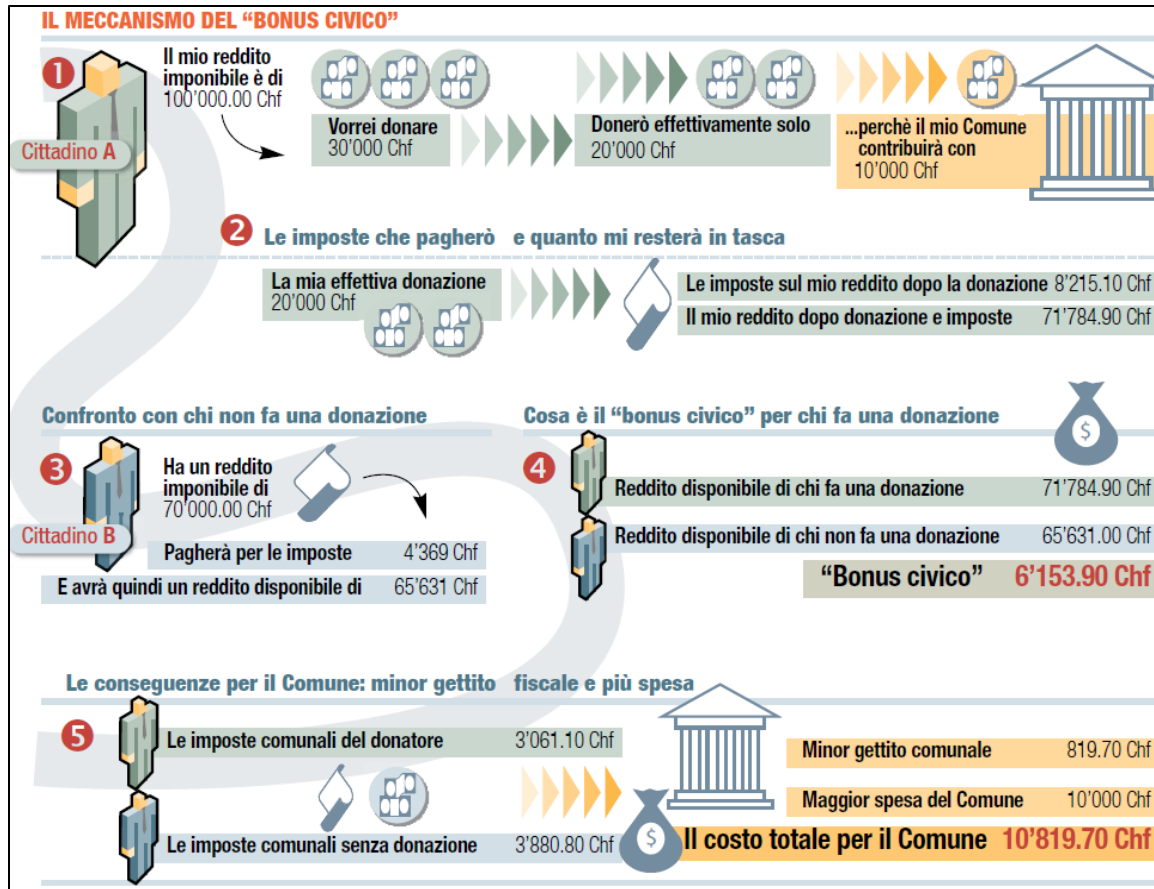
IL MECCANISMO DEL "BONUS CIVICO"

1

Cittadino A

Il mio reddito imponibile è di 100'000.00 Chf

Vorrei donare 30'000 Chf

Donerò effettivamente solo 20'000 Chf

...perchè il mio Comune contribuirà con 10'000 Chf

2 Le imposte che pagherò e quanto mi resterà in tasca

La mia effettiva donazione 20'000 Chf

| | |
|---|---|
| Le imposte sul mio reddito dopo la donazione | 8'215.10 Chf |
| Il mio reddito dopo donazione e imposte | 71'784.90 Chf |

Confronto con chi non fa una donazione

3

Cittadino B

Ha un reddito imponibile di 70'000.00 Chf

| | |
|---|---|
| Pagherà per le imposte | 4'369 Chf |
| E avrà quindi un reddito disponibile di | 65'631 Chf |

Cosa è il "bonus civico" per chi fa una donazione

4

| | |
|---|---|
| Reddito disponibile di chi fa una donazione | 71'784.90 Chf |
| Reddito disponibile di chi non fa una donazione | 65'631.00 Chf |
| "Bonus civico" | 6'153.90 Chf |

Le conseguenze per il Comune: minor gettito fiscale e più spesa

5

| | |
|---|---|
| Le imposte comunali del donatore | 3'061.10 Chf |
| Le imposte comunali senza donazione | 3'880.80 Chf |

| | |
|---|---|
| Minor gettito comunale | 819.70 Chf |
| Maggior spesa del Comune | 10'000 Chf |
| Il costo totale per il Comune | 10'819.70 Chf |